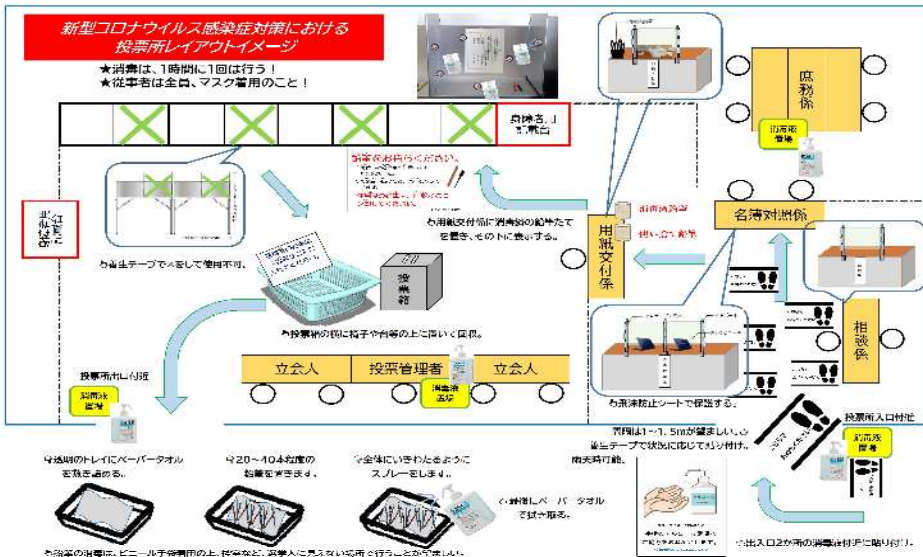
新型コロナウイルス感染症対策における
投票所レイアウトイメージ

★消毒は、1時間に1回は行う！
★従事者は全員、マスク着用のこと！

身体者用記載台

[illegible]

※衛生テープで×をして使用不可。

消毒済の鉛筆です。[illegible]

※用紙交付係に消毒済の鉛筆たてを置き、その下に表示する。

消毒済鉛筆
使い終わった鉛筆

用紙交付係

名簿対照係

庶務係

消毒液設置

相談係

投票箱

※投票箱の横に椅子や台等の上に置いて回収。

投票所出口付近
消毒液設置

立会人　投票管理者　立会人

消毒液設置

※飛沫防止シートで保護する。

間隔は1～1.5mが望ましい。
※衛生テープで状況に応じて貼り付け。
南天時貼付

投票所入口付近
消毒液設置

※透明のトレイにペーパータオルを敷き詰める。

※20～40本程度の鉛筆を置きます。

※全体にいきわたるようにスプレーをします。

※鉛筆にペーパータオルで拭き取る。

※出入口2か所の消毒液付近に貼り付け。

※鉛筆の消毒は、ビニール手袋着用の上、控室など、選挙人に見えない場所で行うことが望ましい。